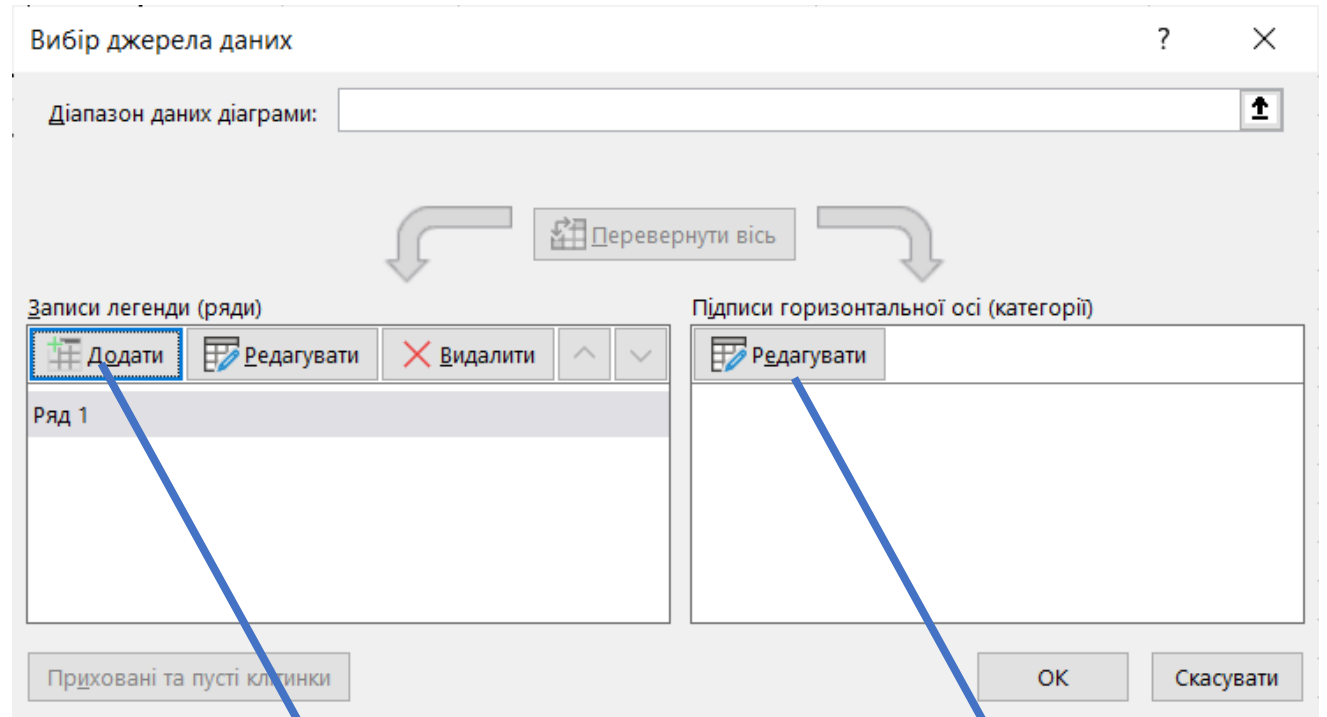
Вибір джерела даних

?

Діапазон даних діаграми:

Перевернути вісь

Записи легенди (ряди)

Додати

Редагувати

Видалити

Ряд 1

Підписи горизонтальної осі (категорії)

Редагувати

Приховані та пусті кл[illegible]инки

OK

Скасувати